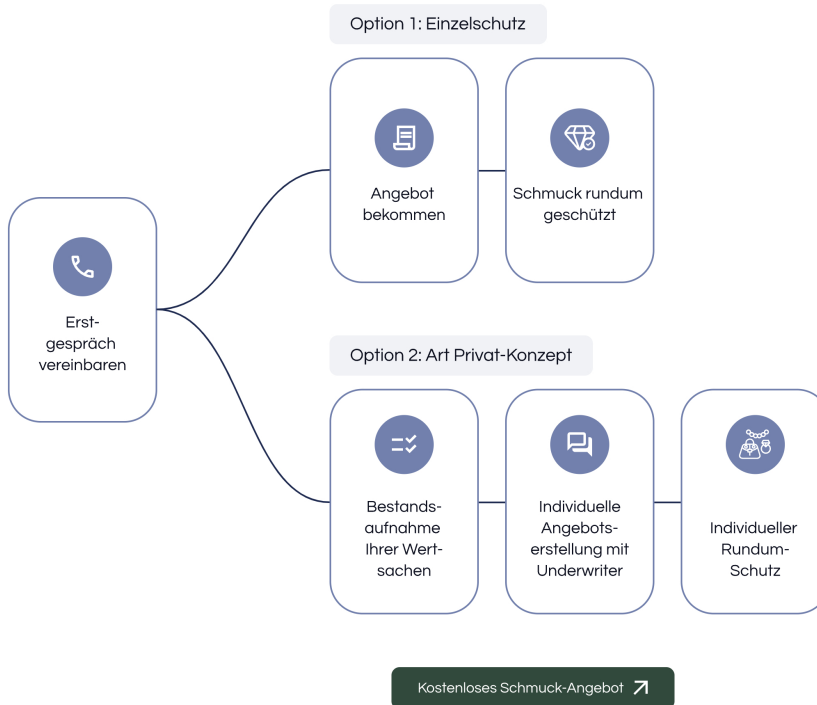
Option 1: Einzelschutz

Erst-gespräch vereinbaren

Angebot bekommen

Schmuck rundum geschützt

Option 2: Art Privat-Konzept

Bestands-aufnahme Ihrer Wert-sachen

Individuelle Angebots-erstellung mit Underwriter

Individueller Rundum-Schutz

Kostenloses Schmuck-Angebot